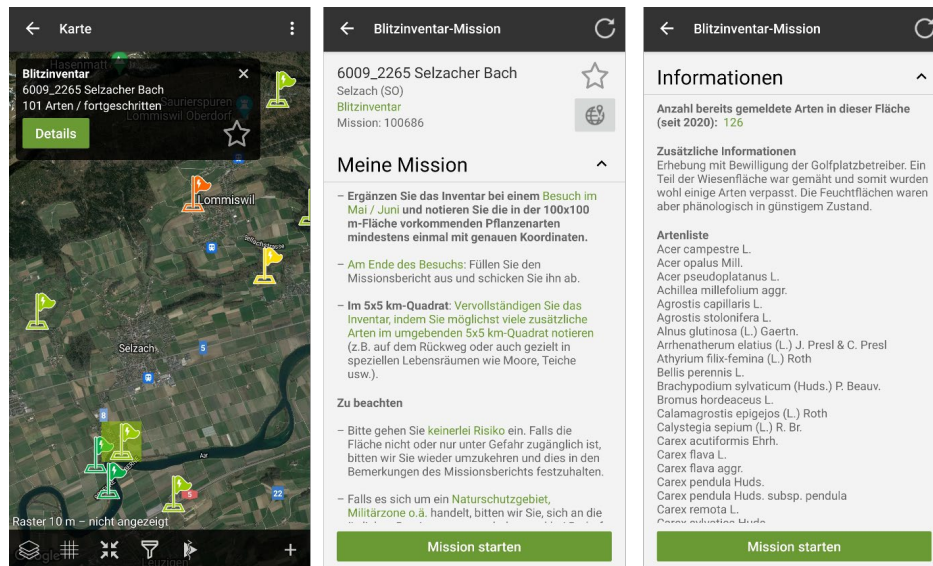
Karte

Hasenmatt

Blitzinventar
6009_2265 Selzacher Bach
101 Arten / fortgeschritten

Details

Saurierspuren
Lommiswil Oberdorf

Lommiswil

Selzach

5

8

Aar

5

22

Raster 10 m – nicht angezeigt

+

Blitzinventar-Mission

6009_2265 Selzacher Bach
Selzach (SO)
Blitzinventar
Mission: 100686

Meine Mission

– Ergänzen Sie das Inventar bei einem Besuch im Mai / Juni und notieren Sie die in der 100x100 m-Fläche vorkommenden Pflanzenarten mindestens einmal mit genauen Koordinaten.

– Am Ende des Besuchs: Füllen Sie den Missionsbericht aus und schicken Sie ihn ab.

– Im 5x5 km-Quadrat: Vervollständigen Sie das Inventar, indem Sie möglichst viele zusätzliche Arten im umgebenden 5x5 km-Quadrat notieren (z.B. auf dem Rückweg oder auch gezielt in speziellen Lebensräumen wie Moore, Teiche usw.).

Zu beachten

– Bitte gehen Sie keinerlei Risiko ein. Falls die Fläche nicht oder nur unter Gefahr zugänglich ist, bitten wir Sie wieder umzukehren und dies in den Bemerkungen des Missionsberichts festzuhalten.

– Falls es sich um ein Naturschutzgebiet, Militärzone o.ä. handelt, bitten wir Sie, sich an die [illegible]

Mission starten

Blitzinventar-Mission

Informationen

Anzahl bereits gemeldete Arten in dieser Fläche (seit 2020): 126

Zusätzliche Informationen
Erhebung mit Bewilligung der Golfplatzbetreiber. Ein Teil der Wiesenfläche war gemäht und somit wurden wohl einige Arten verpasst. Die Feuchtflächen waren aber phänologisch in günstigem Zustand.

Artenliste
Acer campestre L.
Acer opalus Mill.
Acer pseudoplatanus L.
Achillea millefolium aggr.
Agrostis capillaris L.
Agrostis stolonifera L.
Alnus glutinosa (L.) Gaertn.
Arrhenatherum elatius (L.) J. Presl & C. Presl
Athyrium filix-femina (L.) Roth
Bellis perennis L.
Brachypodium sylvaticum (Huds.) P. Beauv.
Bromus hordeaceus L.
Calamagrostis epigejos (L.) Roth
Calystegia sepium (L.) R. Br.
Carex acutiformis Ehrh.
Carex flava L.
Carex flava aggr.
Carex pendula Huds.
Carex pendula Huds. subsp. pendula
Carex remota L.
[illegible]

Mission starten